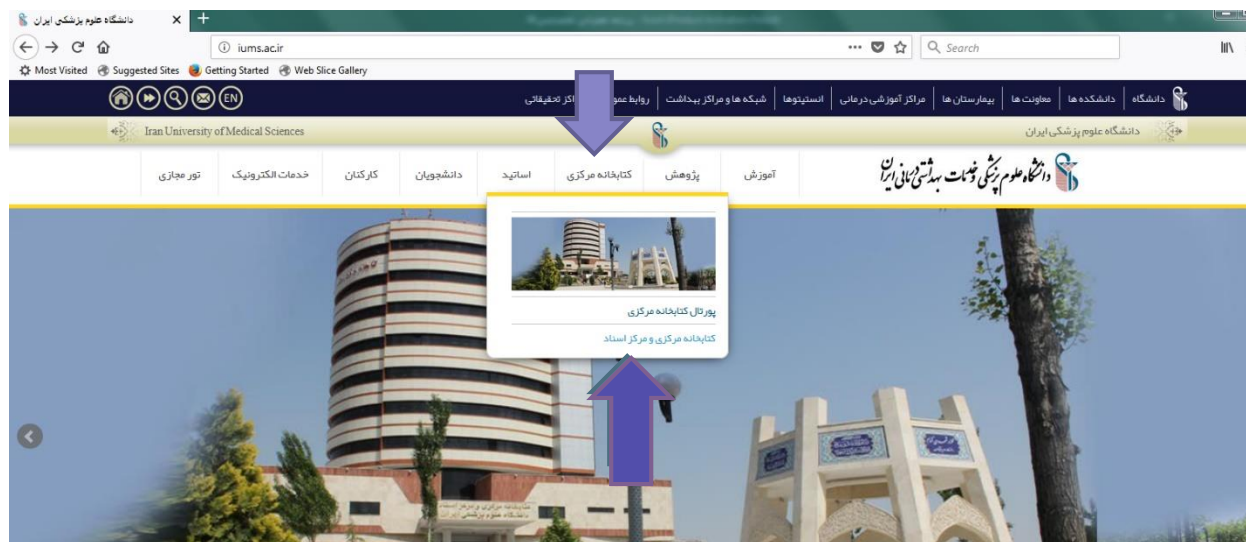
دانشگاه علوم پزشکی ایران
iums.ac.ir
Search
Most Visited Suggested Sites Getting Started Web Slice Gallery
EN
دانشگاه | دانشکده ها | معاونت ها | بیمارستان ها | مراکز آموزشی درمانی | انستیتوها | شبکه ها و مراکز بهداشت | روابط عمو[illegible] | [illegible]اکز تحقیقاتی
Iran University of Medical Sciences
دانشگاه علوم پزشکی ایران
دانشگاه علوم پزشکی و خدمات بهداشتی درمانی ایران
آموزش
پژوهش
کتابخانه مرکزی
اساتید
دانشجویان
کارکنان
خدمات الکترونیک
تور مجازی
پورتال کتابخانه مرکزی
کتابخانه مرکزی و مرکز اسناد